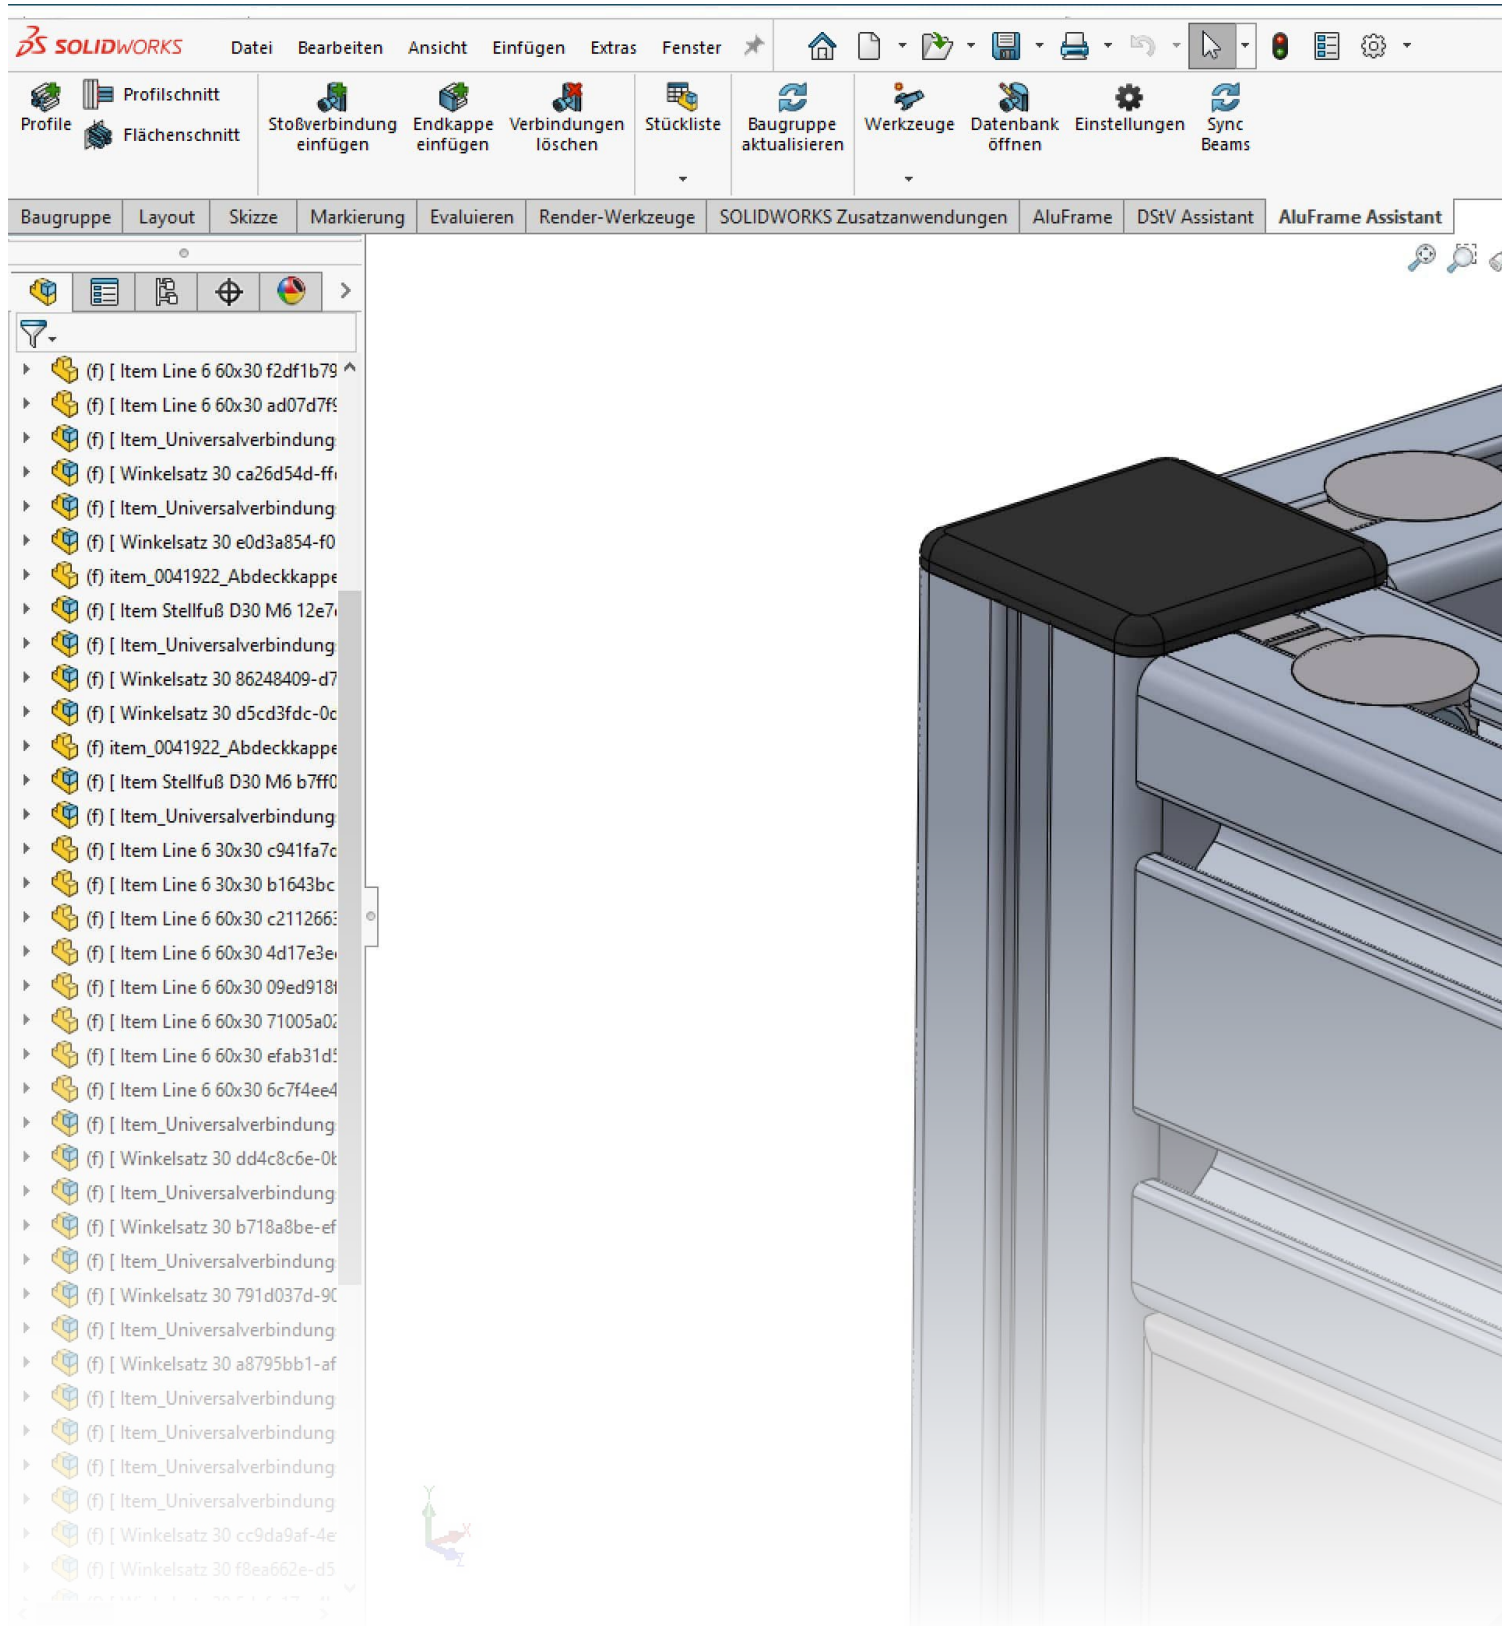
SOLIDWORKS Datei Bearbeiten Ansicht Einfügen Extras Fenster

Profile Profilschnitt Flächenschnitt Stoßverbindung einfügen Endkappe einfügen Verbindungen löschen Stückliste Baugruppe aktualisieren Werkzeuge Datenbank öffnen Einstellungen Sync Beams

Baugruppe Layout Skizze Markierung Evaluieren Render-Werkzeuge SOLIDWORKS Zusatzanwendungen AluFrame DStV Assistant AluFrame Assistant

(f) [ Item Line 6 60x30 f2df1b79
(f) [ Item Line 6 60x30 ad07d7f
(f) [ Item_Universalverbindung
(f) [ Winkelsatz 30 ca26d54d-ff
(f) [ Item_Universalverbindung
(f) [ Winkelsatz 30 e0d3a854-f0
(f) item_0041922_Abdeckkappe
(f) [ Item Stellfuß D30 M6 12e7
(f) [ Item_Universalverbindung
(f) [ Winkelsatz 30 86248409-d7
(f) [ Winkelsatz 30 d5cd3fdc-0c
(f) item_0041922_Abdeckkappe
(f) [ Item Stellfuß D30 M6 b7ff0
(f) [ Item_Universalverbindung
(f) [ Item Line 6 30x30 c941fa7c
(f) [ Item Line 6 30x30 b1643bc
(f) [ Item Line 6 60x30 c211266
(f) [ Item Line 6 60x30 4d17e3e
(f) [ Item Line 6 60x30 09ed918
(f) [ Item Line 6 60x30 71005a0
(f) [ Item Line 6 60x30 efab31d
(f) [ Item Line 6 60x30 6c7f4ee4
(f) [ Item_Universalverbindung
(f) [ Winkelsatz 30 dd4c8c6e-0
(f) [ Item_Universalverbindung
(f) [ Winkelsatz 30 b718a8be-ef
(f) [ Item_Universalverbindung
(f) [ Winkelsatz 30 791d037d-9
(f) [ Item_Universalverbindung
(f) [ Winkelsatz 30 a8795bb1-af
(f) [ Item_Universalverbindung
(f) [ Item_Universalverbindung
(f) [ Item_Universalverbindung
(f) [ Item_Universalverbindung
(f) [ Winkelsatz 30 cc9da9af-4e
(f) [ Winkelsatz 30 f8ea662e-d5